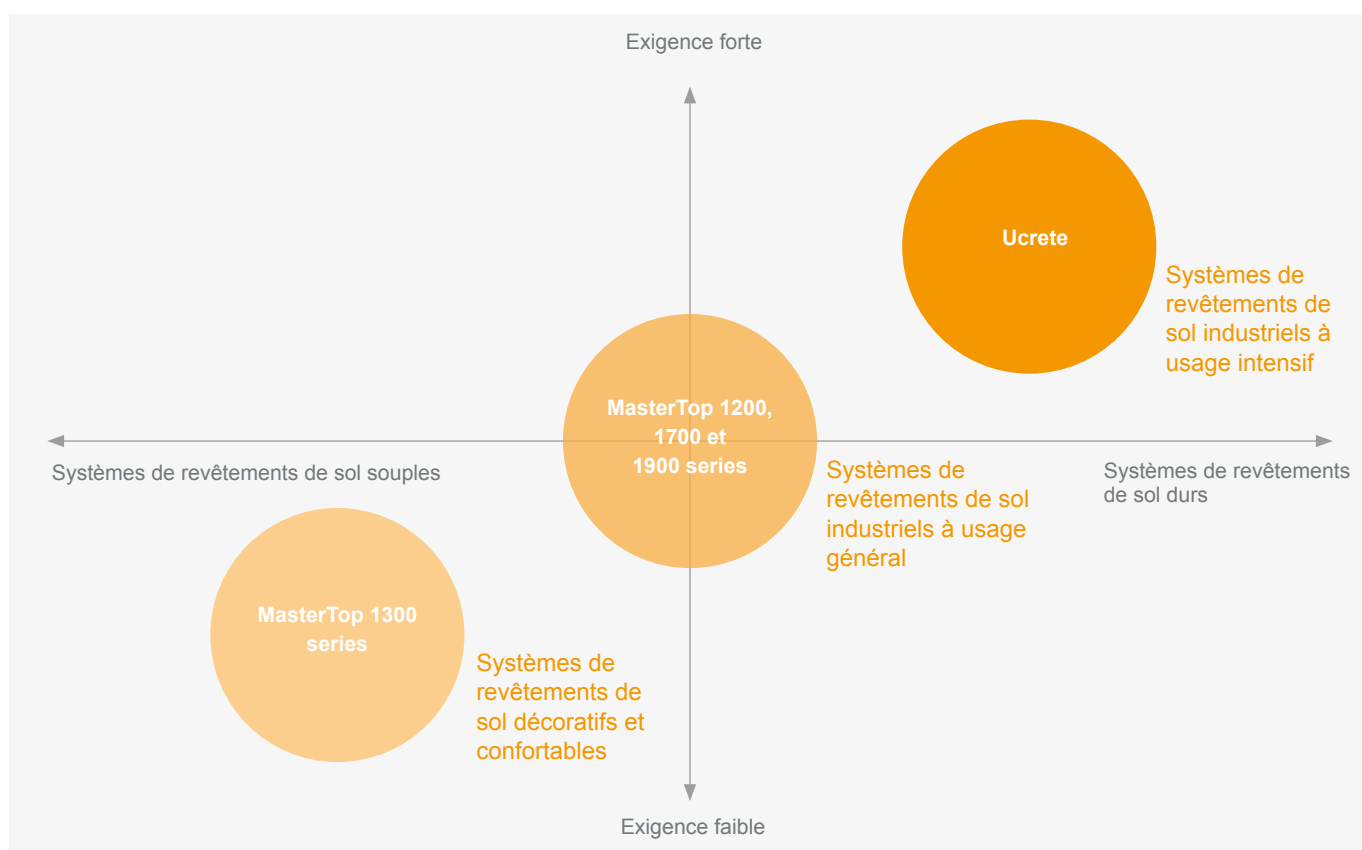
Exigence forte

Ucrete

Systèmes de revêtements de sol industriels à usage intensif

MasterTop 1200, 1700 et 1900 series

Systèmes de revêtements de sol souples

Systèmes de revêtements de sol industriels à usage général

Systèmes de revêtements de sol durs

MasterTop 1300 series

Systèmes de revêtements de sol décoratifs et confortables

Exigence faible